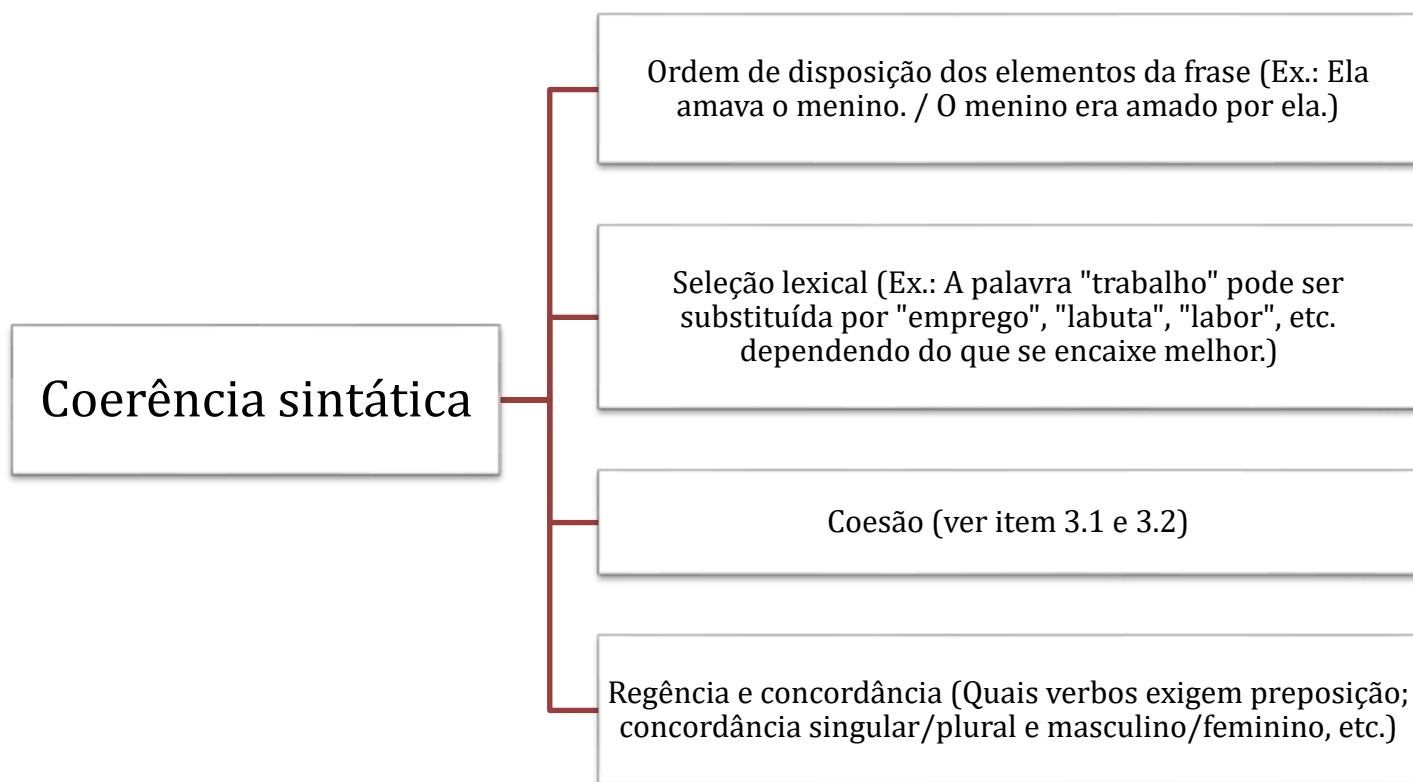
Coerência sintática

Ordem de disposição dos elementos da frase (Ex.: Ela amava o menino. / O menino era amado por ela.)

Seleção lexical (Ex.: A palavra "trabalho" pode ser substituída por "emprego", "labuta", "labor", etc. dependendo do que se encaixe melhor.)

Coesão (ver item 3.1 e 3.2)

Regência e concordância (Quais verbos exigem preposição; concordância singular/plural e masculino/feminino, etc.)